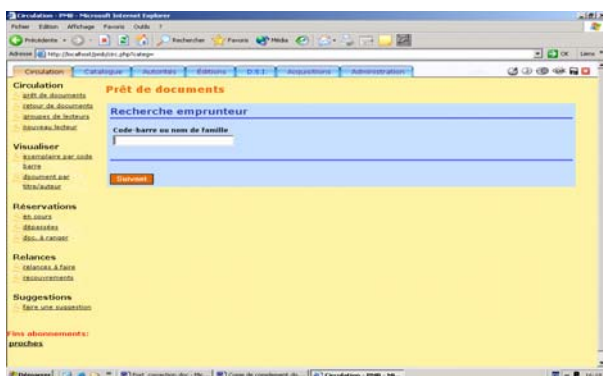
Circulation - PMB - Microsoft Internet Explorer

Fichier Edition Affichage Favoris Outils ?

Précédente Rechercher Favoris Média

Adresse http://localhost/pmb/circ.php?categ=

OK Liens

Circulation | Catalogue | Autorités | Éditions | D.S.I. | Acquisitions | Administration

Circulation
prêt de documents
retour de documents
groupes de lecteurs
nouveau lecteur

Visualiser
exemplaire par code barre
document par titre/auteur

Réservations
en cours
dépassées
doc. à ranger

Relances
relances à faire
recouvrements

Suggestions
faire une suggestion

Fins abonnements:
proches

Prêt de documents

Recherche emprunteur

Code-barre ou nom de famille

Suivant

Démarrer

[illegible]

Circulation - PMB - Mi...

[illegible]